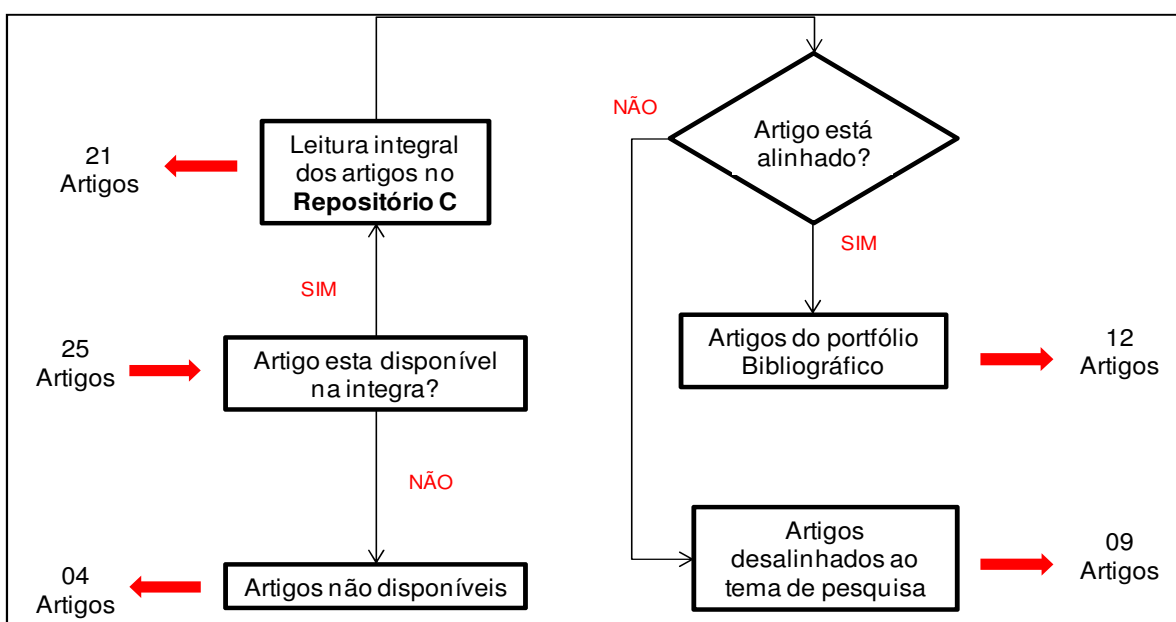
21 Artigos

Leitura integral dos artigos no **Repositório C**

SIM

25 Artigos

Artigo esta disponível na integra?

NÃO

04 Artigos

Artigos não disponíveis

NÃO

Artigo está alinhado?

SIM

Artigos do portfólio Bibliográfico

12 Artigos

Artigos desalinhados ao tema de pesquisa

09 Artigos